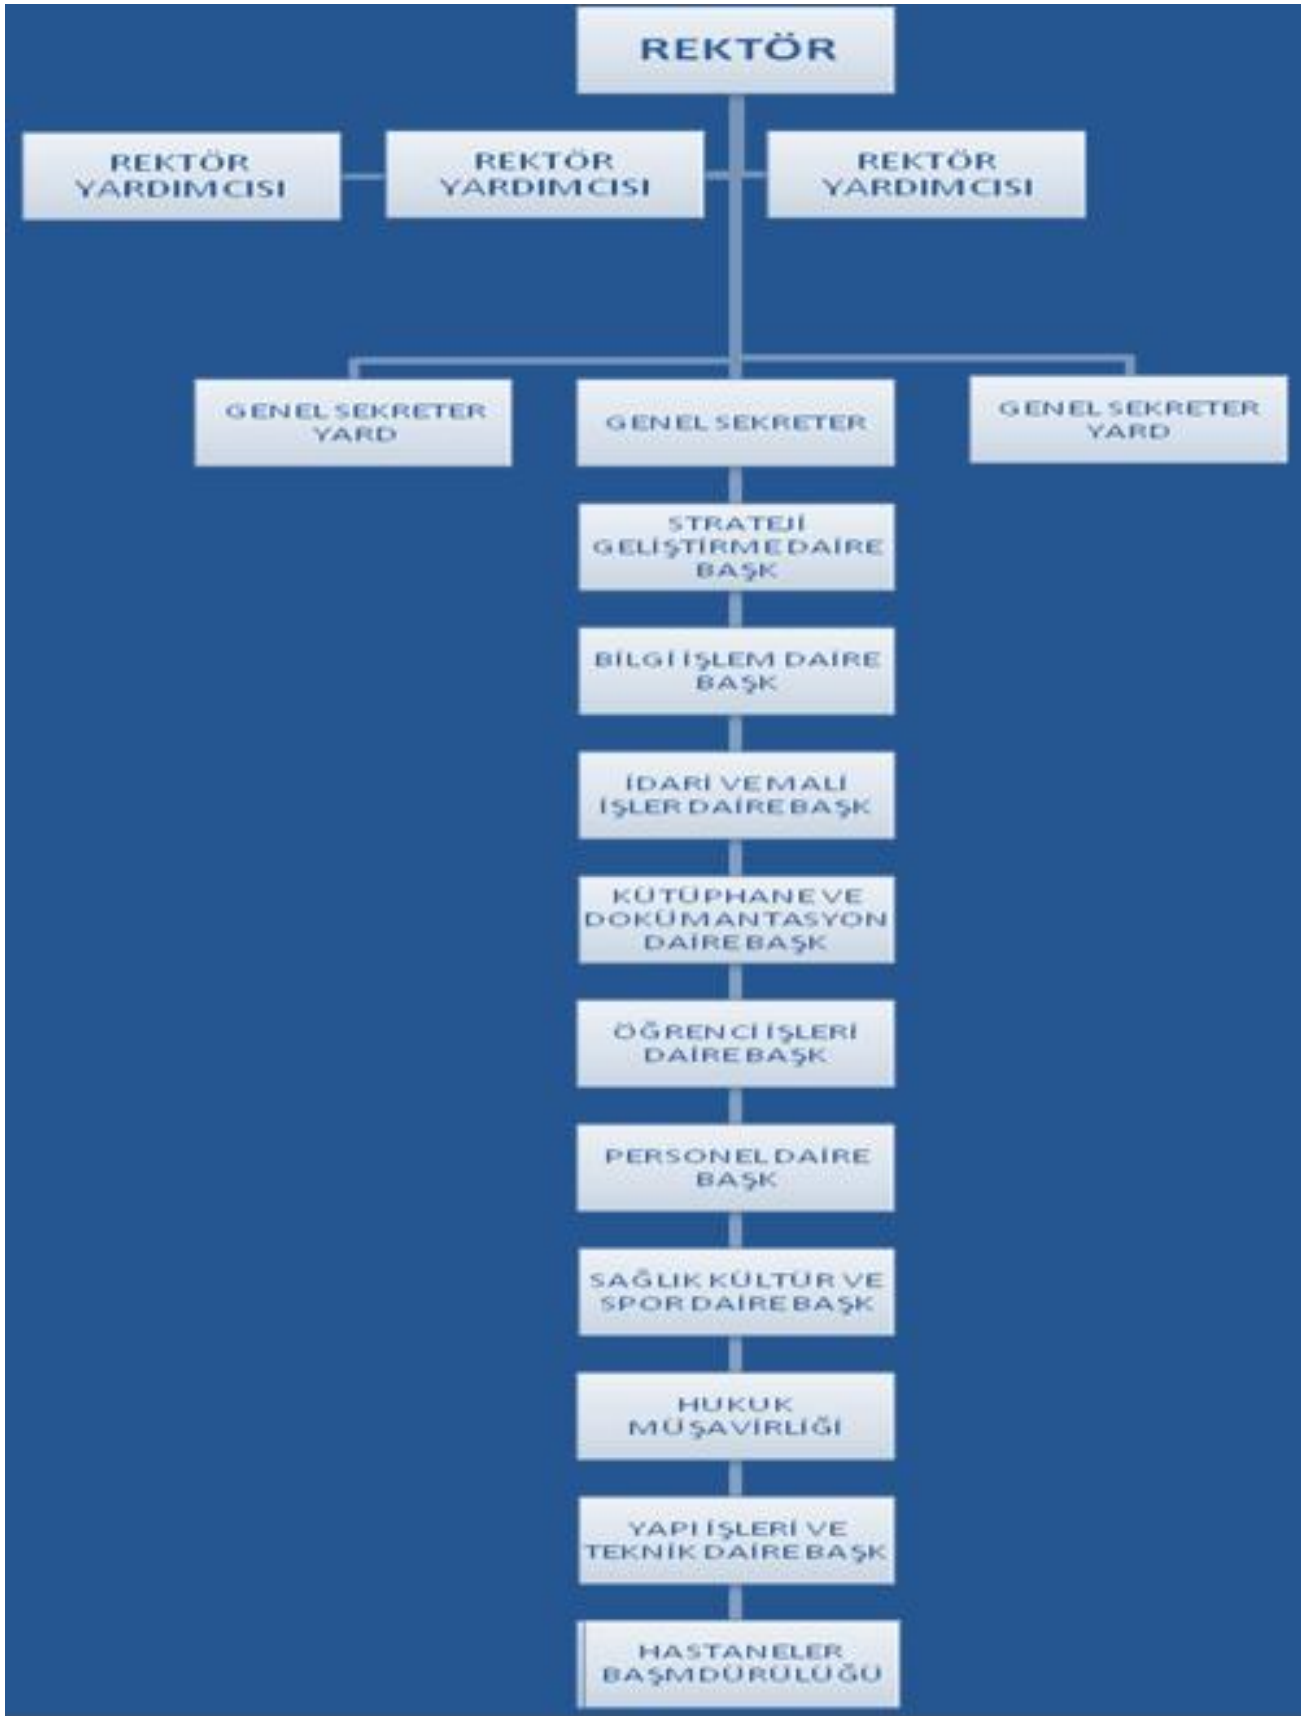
REKTÖR

REKTÖR YARDIMCISI

REKTÖR YARDIMCISI

REKTÖR YARDIMCISI

GENEL SEKRETER YARD

GENEL SEKRETER

GENEL SEKRETER YARD

STRATEJİ GELİŞTİRME DAİRE BAŞK

BİLGİ İŞLEM DAİRE BAŞK

İDARİ VE MALİ İŞLER DAİRE BAŞK

KÜTÜPHANE VE DOKÜMANTASYON DAİRE BAŞK

ÖĞRENCİ İŞLERİ DAİRE BAŞK

PERSONEL DAİRE BAŞK

SAĞLIK KÜLTÜR VE SPOR DAİRE BAŞK

HUKUK MÜŞAVİRLİĞİ

YAPI İŞLERİ VE TEKNİK DAİRE BAŞK

HASTANELER BAŞMDÜRÜLÜĞÜ